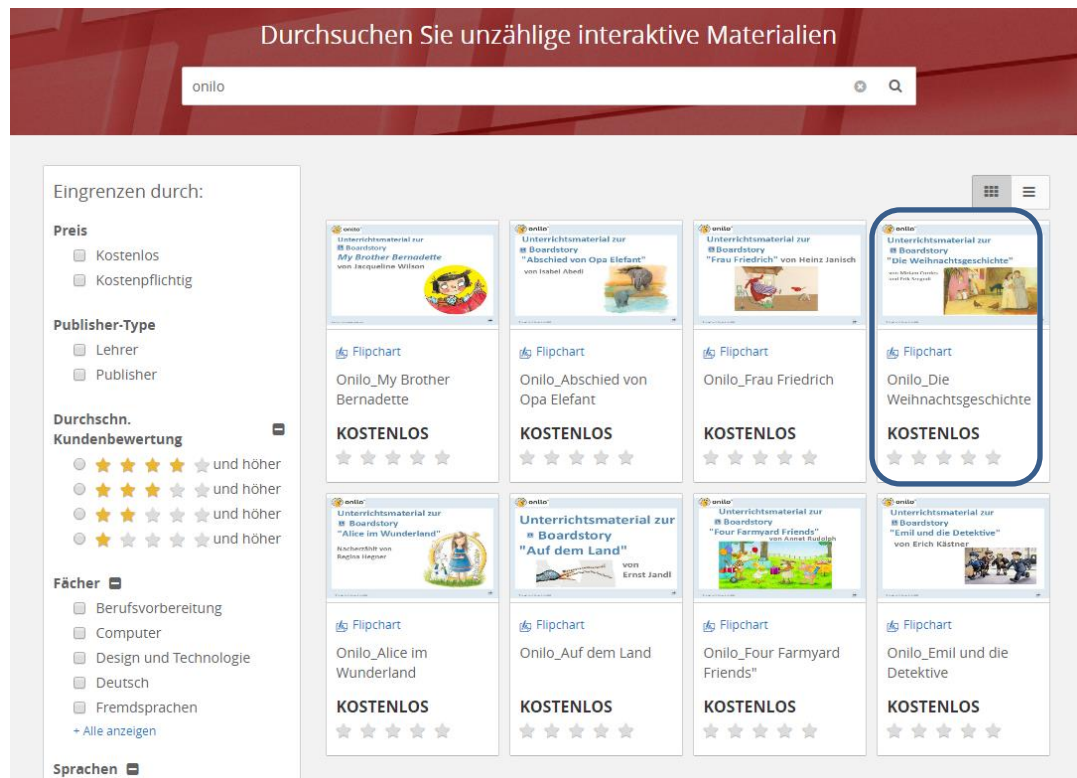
Durchsuchen Sie unzählige interaktive Materialien

onilo

Eingrenzen durch:

Preis
Kostenlos
Kostenpflichtig

Publisher-Type
Lehrer
Publisher

Durchschn. Kundenbewertung
und höher
und höher
und höher
und höher

Fächer
Berufsvorbereitung
Computer
Design und Technologie
Deutsch
Fremdsprachen
+ Alle anzeigen

Sprachen

onilo
Unterrichtsmaterial zur
Boardstory
My Brother Bernadette
von Jacqueline Wilson

Flipchart
Onilo_My Brother Bernadette
KOSTENLOS

onilo
Unterrichtsmaterial zur
Boardstory
"Abschied von Opa Elefant"
von Isabel Abedi

Flipchart
Onilo_Abschied von Opa Elefant
KOSTENLOS

onilo
Unterrichtsmaterial zur
Boardstory
"Frau Friedrich" von Heinz Janisch

Flipchart
Onilo_Frau Friedrich
KOSTENLOS

onilo
Unterrichtsmaterial zur
Boardstory
"Die Weihnachtsgeschichte"
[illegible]

Flipchart
Onilo_Die Weihnachtsgeschichte
KOSTENLOS

onilo
Unterrichtsmaterial zur
Boardstory
"Alice im Wunderland"
Nacherzählt von Regina Hagner

Flipchart
Onilo_Alice im Wunderland
KOSTENLOS

onilo
Unterrichtsmaterial zur
Boardstory
"Auf dem Land"
von Ernst Jandl

Flipchart
Onilo_Auf dem Land
KOSTENLOS

onilo
Unterrichtsmaterial zur
Boardstory
"Four Farmyard Friends"
von Annet Rudolph

Flipchart
Onilo_Four Farmyard Friends"
KOSTENLOS

onilo
Unterrichtsmaterial zur
Boardstory
"Emil und die Detektive"
von Erich Kästner

Flipchart
Onilo_Emil und die Detektive
KOSTENLOS